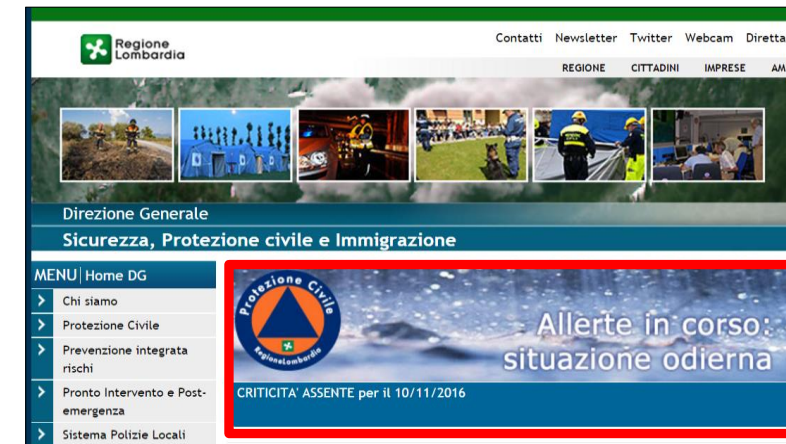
Regione Lombardia

Contatti Newsletter Twitter Webcam Diretta

REGIONE CITTADINI IMPRESE AM

Direzione Generale

Sicurezza, Protezione civile e Immigrazione

MENU | Home DG

Chi siamo

Protezione Civile

Prevenzione integrata rischi

Pronto Intervento e Post-emergenza

Sistema Polizie Locali

Protezione Civile RegioneLombardia

Allerte in corso: situazione odierna

CRITICITA' ASSENTE per il 10/11/2016